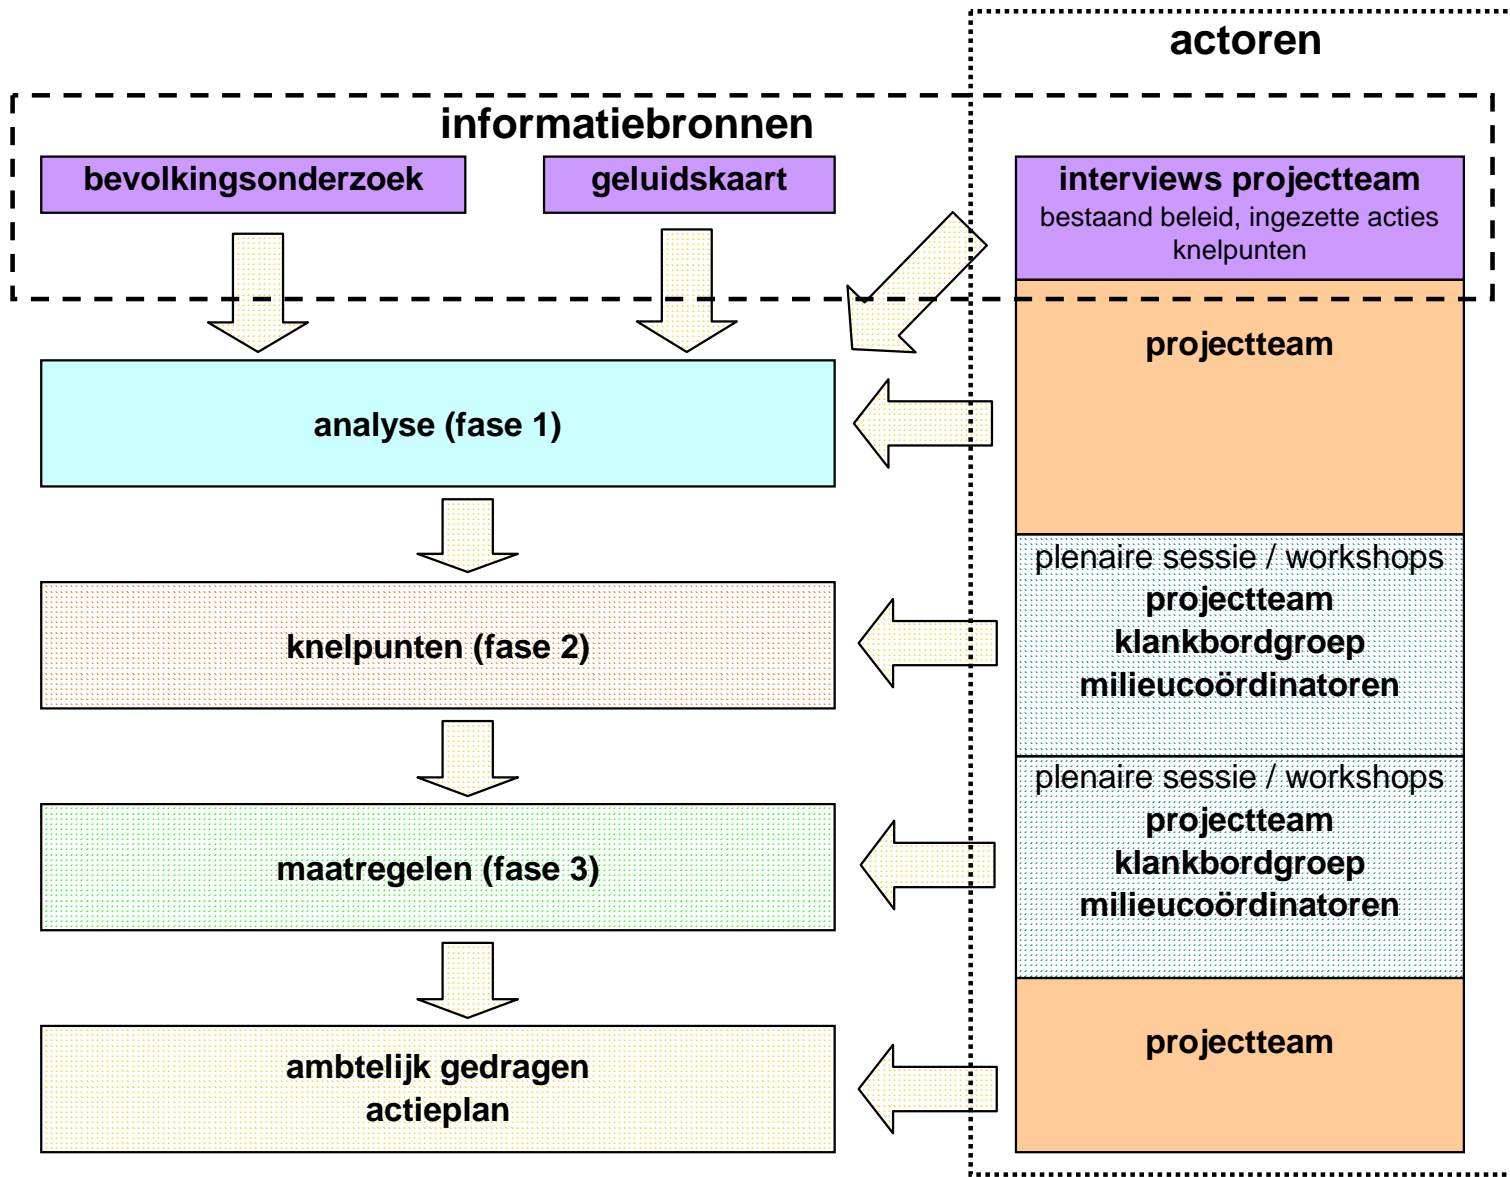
actoren

informatiebronnen

bevolkingsonderzoek

geluidskaart

interviews projectteam
bestaand beleid, ingezette acties knelpunten

projectteam

analyse (fase 1)

plenaire sessie / workshops
projectteam
klankbordgroep
milieucoördinatoren

knelpunten (fase 2)

plenaire sessie / workshops
projectteam
klankbordgroep
milieucoördinatoren

maatregelen (fase 3)

projectteam

ambtelijk gedragen actieplan